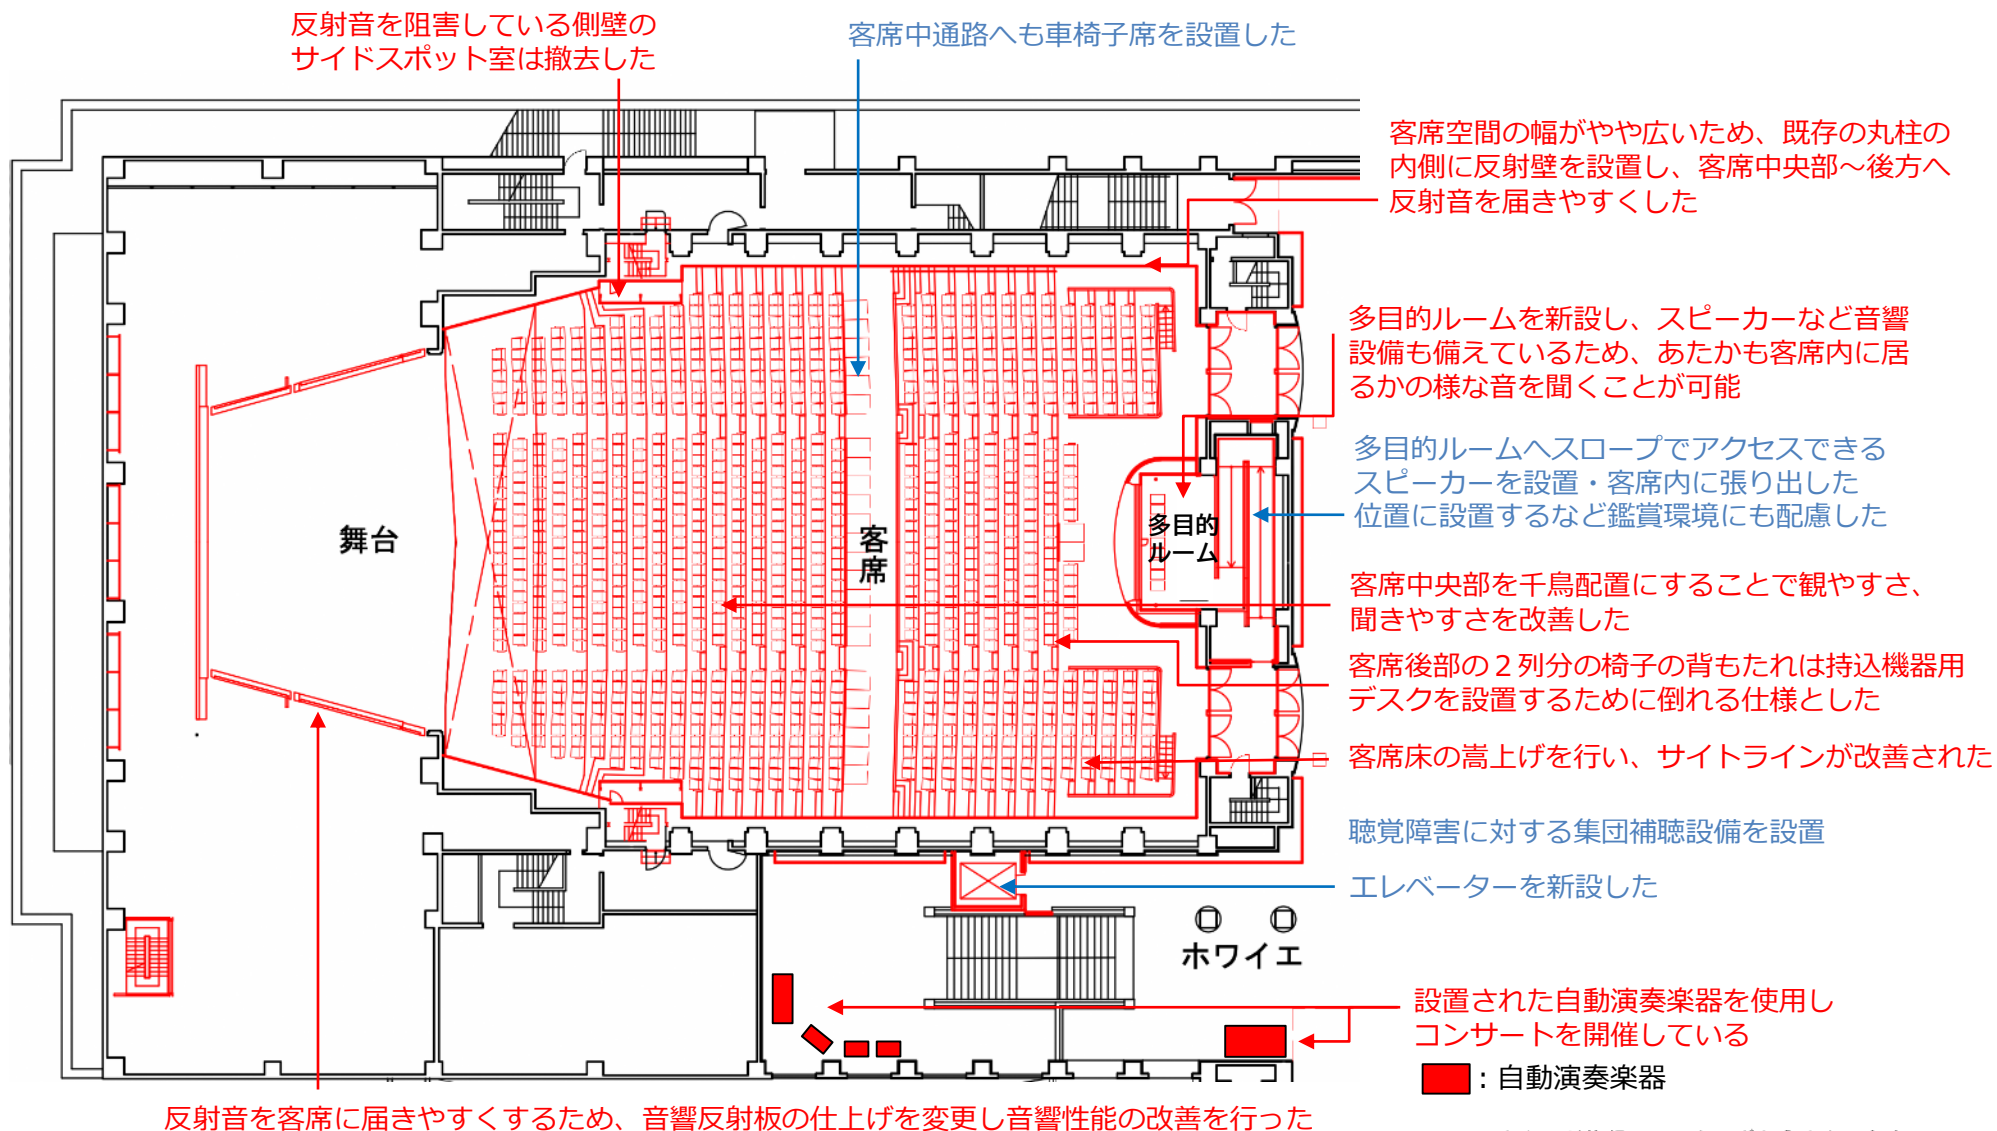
反射音を阻害している側壁のサイドスポット室は撤去した

客席中通路へも車椅子席を設置した

客席空間の幅がやや広いため、既存の丸柱の内側に反射壁を設置し、客席中央部～後方へ反射音を届きやすくした

多目的ルームを新設し、スピーカーなど音響設備も備えているため、あたかも客席内に居るかの様な音を聞くことが可能

多目的ルームへスロープでアクセスできるスピーカーを設置・客席内に張り出した位置に設置するなど鑑賞環境にも配慮した

客席中央部を千鳥配置にすることで観やすさ、聞きやすさを改善した

客席後部の２列分の椅子の背もたれは持込機器用デスクを設置するために倒れる仕様とした

客席床の嵩上げを行い、サイトラインが改善された

聴覚障害に対する集団補聴設備を設置

エレベーターを新設した

舞台

客席

多目的ルーム

ホワイエ

設置された自動演奏楽器を使用しコンサートを開催している

：自動演奏楽器

反射音を客席に届きやすくするため、音響反射板の仕上げを変更し音響性能の改善を行った